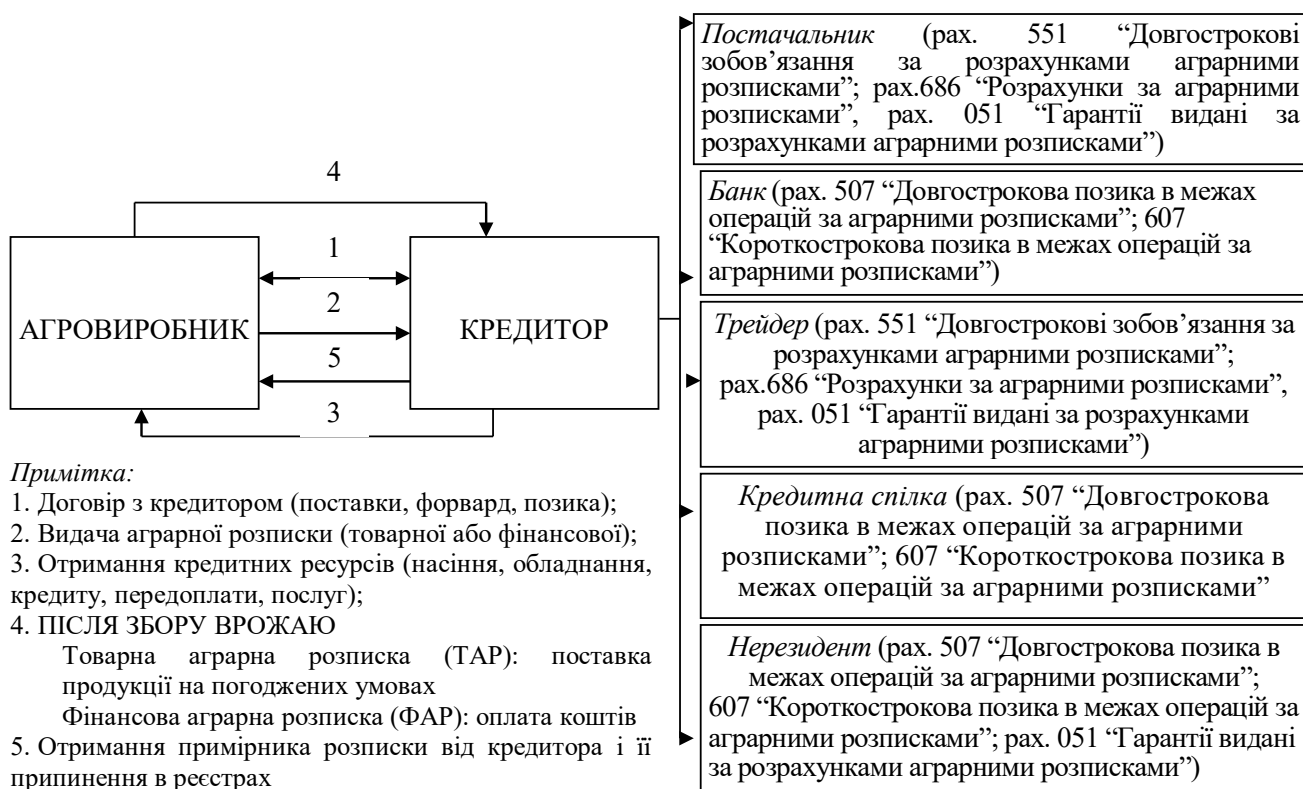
4

1

2

АГРОВИРОБНИК

КРЕДИТОР

5

3

Постачальник (рах. 551 “Довгострокові зобов’язання за розрахунками аграрними розписками”; рах.686 “Розрахунки за аграрними розписками”, рах. 051 “Гарантії видані за розрахунками аграрними розписками”)

Банк (рах. 507 “Довгострокова позика в межах операцій за аграрними розписками”; 607 “Короткострокова позика в межах операцій за аграрними розписками”)

Трейдер (рах. 551 “Довгострокові зобов’язання за розрахунками аграрними розписками”; рах.686 “Розрахунки за аграрними розписками”, рах. 051 “Гарантії видані за розрахунками аграрними розписками”)

Кредитна спілка (рах. 507 “Довгострокова позика в межах операцій за аграрними розписками”; 607 “Короткострокова позика в межах операцій за аграрними розписками”

Нерезидент (рах. 507 “Довгострокова позика в межах операцій за аграрними розписками”; 607 “Короткострокова позика в межах операцій за аграрними розписками”; рах. 051 “Гарантії видані за розрахунками аграрними розписками”)

Примітка:
1. Договір з кредитором (поставки, форвард, позика);
2. Видача аграрної розписки (товарної або фінансової);
3. Отримання кредитних ресурсів (насіння, обладнання, кредиту, передоплати, послуг);
4. ПІСЛЯ ЗБОРУ ВРОЖАЮ
Товарна аграрна розписка (ТАР): поставка продукції на погоджених умовах
Фінансова аграрна розписка (ФАР): оплата коштів
5. Отримання примірника розписки від кредитора і її припинення в реєстрах